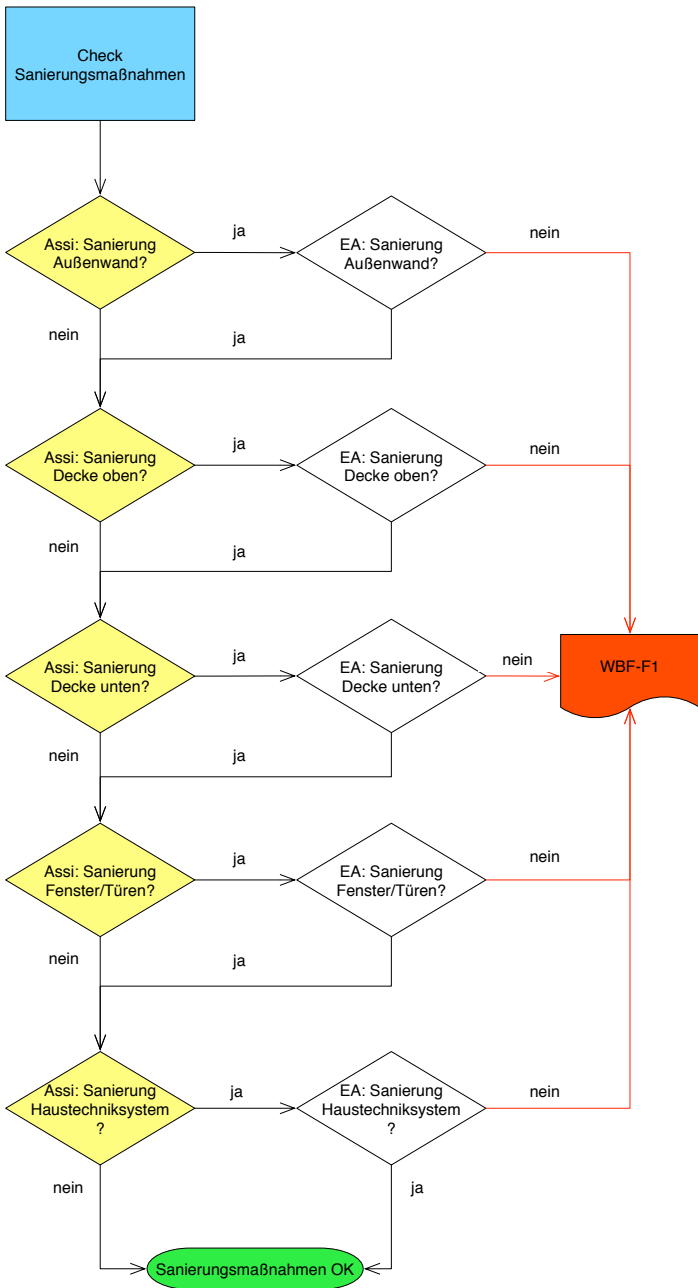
Check Sanierungsmaßnahmen

Assi: Sanierung Außenwand?

ja

EA: Sanierung Außenwand?

nein

nein

ja

Assi: Sanierung Decke oben?

ja

EA: Sanierung Decke oben?

nein

nein

ja

Assi: Sanierung Decke unten?

ja

EA: Sanierung Decke unten?

nein

WBF-F1

nein

ja

Assi: Sanierung Fenster/Türen?

ja

EA: Sanierung Fenster/Türen?

nein

nein

ja

Assi: Sanierung Haustechniksystem ?

ja

EA: Sanierung Haustechniksystem ?

nein

nein

ja

Sanierungsmaßnahmen OK